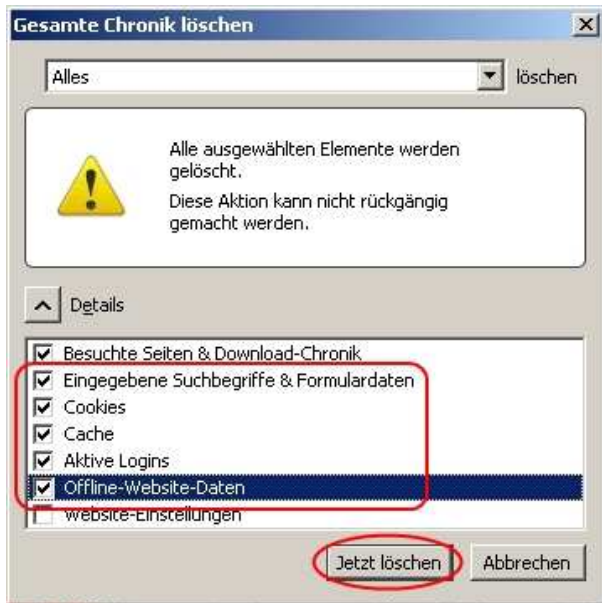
Gesamte Chronik löschen

Alles löschen

Alle ausgewählten Elemente werden gelöscht.

Diese Aktion kann nicht rückgängig gemacht werden.

Details

Besuchte Seiten & Download-Chronik
Eingegebene Suchbegriffe & Formulardaten
Cookies
Cache
Aktive Logins
Offline-Website-Daten
Website-Einstellungen

Jetzt löschen Abbrechen